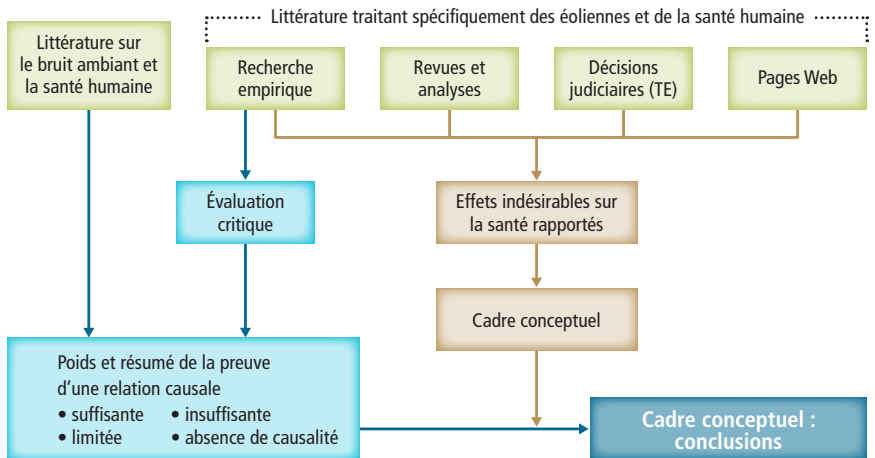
Littérature sur le bruit ambiant et la santé humaine

Littérature traitant spécifiquement des éoliennes et de la santé humaine

Recherche empirique

Revues et analyses

Décisions judiciaires (TE)

Pages Web

Évaluation critique

Effets indésirables sur la santé rapportés

Cadre conceptuel

Poids et résumé de la preuve d'une relation causale
• suffisante • insuffisante
• limitée • absence de causalité

Cadre conceptuel : conclusions